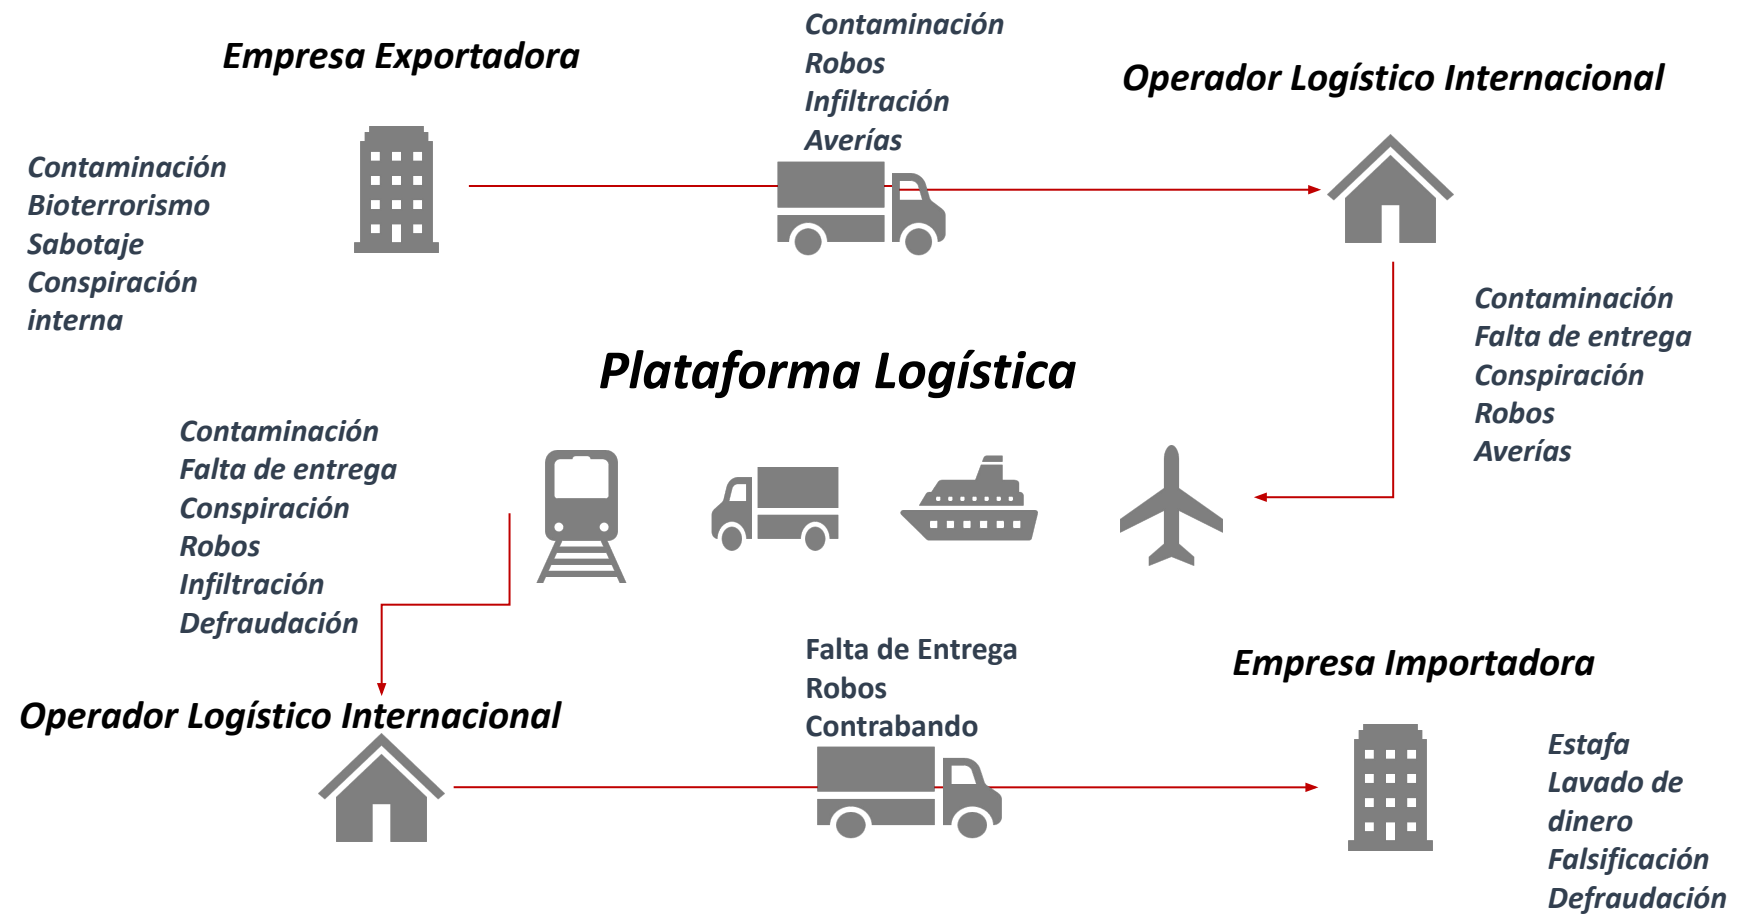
Empresa Exportadora

Contaminación
Robos
Infiltración
Averías

Operador Logístico Internacional

Contaminación
Bioterrorismo
Sabotaje
Conspiración
interna

Contaminación
Falta de entrega
Conspiración
Robos
Averías

Plataforma Logística

Contaminación
Falta de entrega
Conspiración
Robos
Infiltración
Defraudación

Falta de Entrega
Robos
Contrabando

Empresa Importadora

Operador Logístico Internacional

Estafa
Lavado de
dinero
Falsificación
Defraudación